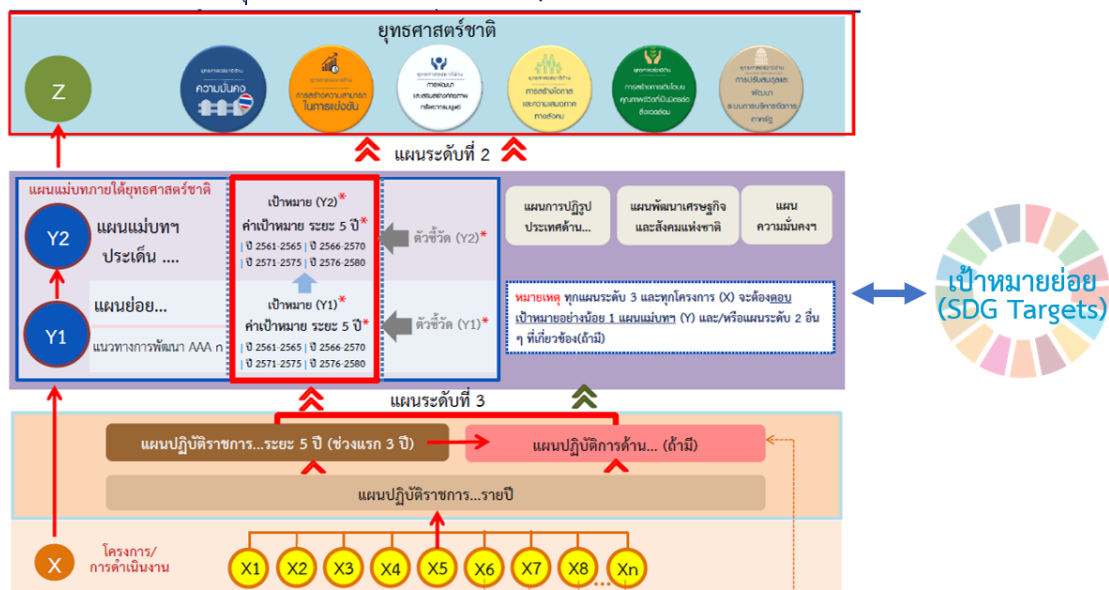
ยุทธศาสตร์ชาติ

Z

ความมั่นคง

การสร้างความสามารถในการแข่งขัน

การพัฒนาและเสริมสร้างศักยภาพทรัพยากรมนุษย์

การสร้างโอกาสและความเสมอภาคทางสังคม

การสร้างการเติบโตบนคุณภาพชีวิตที่เป็นมิตรต่อสิ่งแวดล้อม

การปรับสมดุลและพัฒนาระบบการบริหารจัดการภาครัฐ

แผนระดับที่ 2

แผนแม่บทภายใต้ยุทธศาสตร์ชาติ

Y2

แผนแม่บทฯ ประเด็น ....

Y1

แผนย่อย...

แนวทางการพัฒนา AAA ก

เป้าหมาย (Y2)*
ค่าเป้าหมาย ระยะ 5 ปี*
| ปี 2561-2565 | ปี 2566-2570
| ปี 2571-2575 | ปี 2576-2580

เป้าหมาย (Y1)*
ค่าเป้าหมาย ระยะ 5 ปี*
| ปี 2561-2565 | ปี 2566-2570
| ปี 2571-2575 | ปี 2576-2580

ตัวชี้วัด (Y2)*

ตัวชี้วัด (Y1)*

แผนการปฏิรูปประเทศด้าน...

แผนพัฒนาเศรษฐกิจและสังคมแห่งชาติ

แผนความมั่นคงฯ

หมายเหตุ ทุกแผนระดับ 3 และทุกโครงการ (X) จะต้องตอบเป้าหมายอย่างน้อย 1 แผนแม่บทฯ (Y) และ/หรือแผนระดับ 2 อื่น ๆ ที่เกี่ยวข้อง(ถ้ามี)

เป้าหมายย่อย (SDG Targets)

แผนระดับที่ 3

แผนปฏิบัติราชการ...ระยะ 5 ปี (ช่วงแรก 3 ปี)

แผนปฏิบัติการด้าน... (ถ้ามี)

แผนปฏิบัติราชการ...รายปี

X

โครงการ/การดำเนินงาน

X1 X2 X3 X4 X5 X6 X7 X8 ... Xn